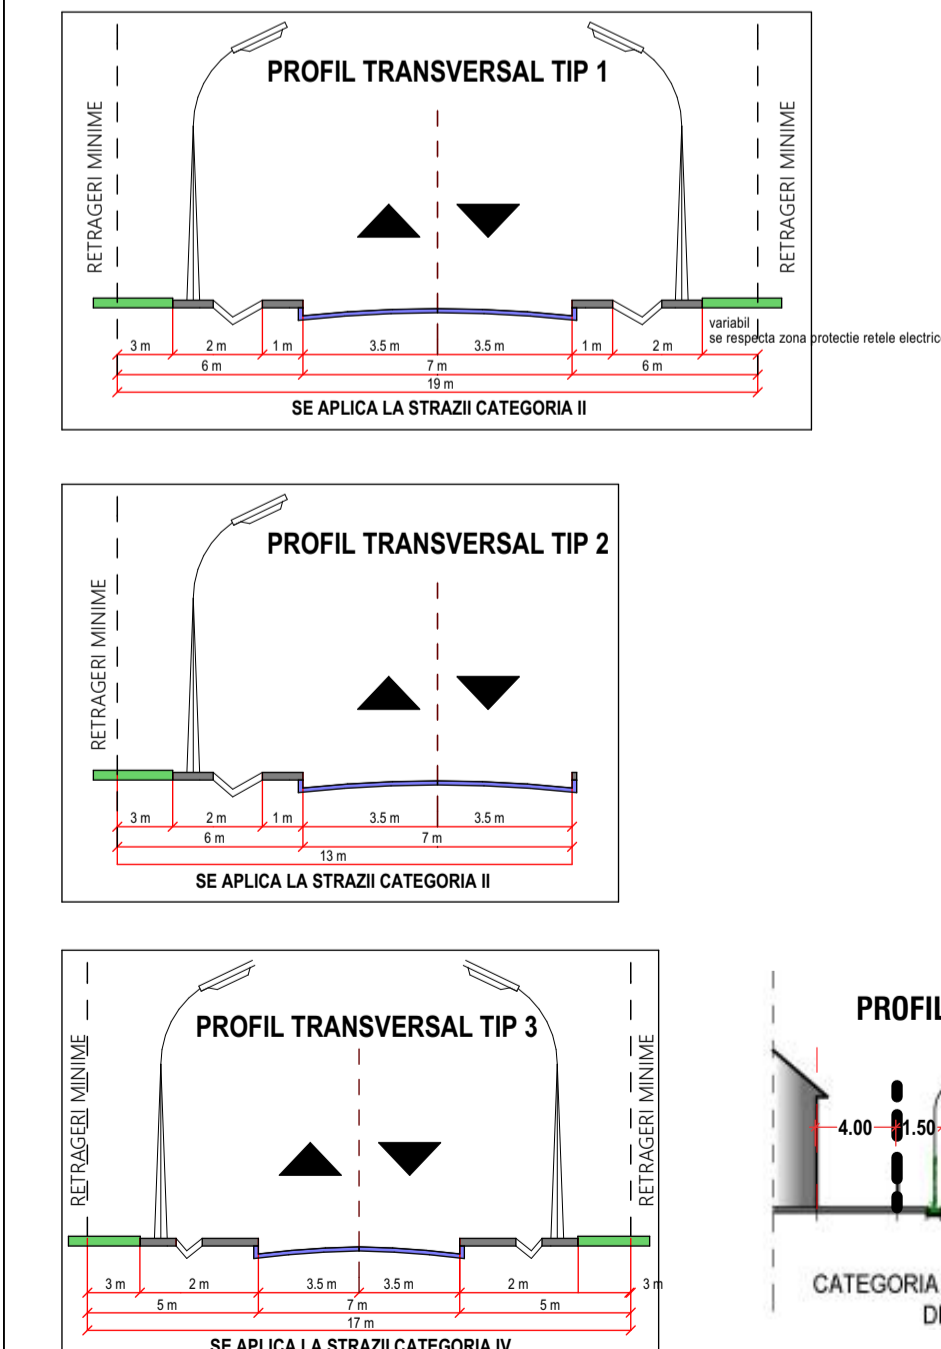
PROFIL TRANSVERSAL TIP 1

RETRAGERI MINIME

RETRAGERI MINIME

3 m
2 m
1 m
3.5 m
3.5 m
1 m
2 m
variabil
se respecta zona protectie retele electric
6 m
7 m
6 m
19 m

SE APLICA LA STRAZII CATEGORIA II

PROFIL TRANSVERSAL TIP 2

RETRAGERI MINIME

3 m
2 m
1 m
3.5 m
3.5 m
6 m
7 m
13 m

SE APLICA LA STRAZII CATEGORIA II

PROFIL TRANSVERSAL TIP 3

RETRAGERI MINIME

RETRAGERI MINIME

3 m
2 m
3.5 m
3.5 m
2 m
3 m
5 m
7 m
5 m
17 m

SE APLICA LA STRAZII CATEGORIA IV

PROFIL

4.00
1.50

CATEGORIA
D